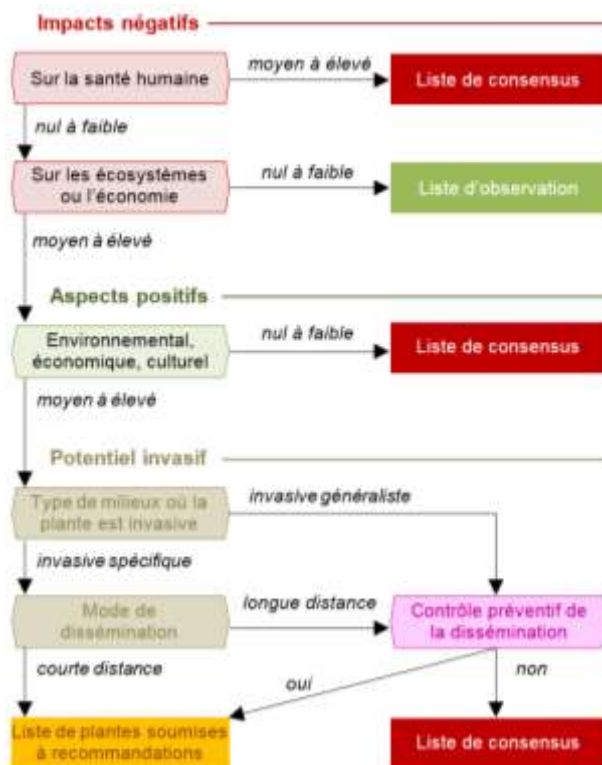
Impacts négatifs

Sur la santé humaine

moyen à élevé

Liste de consensus

nul à faible

Sur les écosystèmes ou l'économie

nul à faible

Liste d'observation

moyen à élevé

Aspects positifs

Environnemental, économique, culturel

nul à faible

Liste de consensus

moyen à élevé

Potentiel invasif

Type de milieux où la plante est invasive

invasive généraliste

invasive spécifique

Mode de dissémination

longue distance

Contrôle préventif de la dissémination

courte distance

oui

non

Liste de plantes soumises à recommandations

Liste de consensus